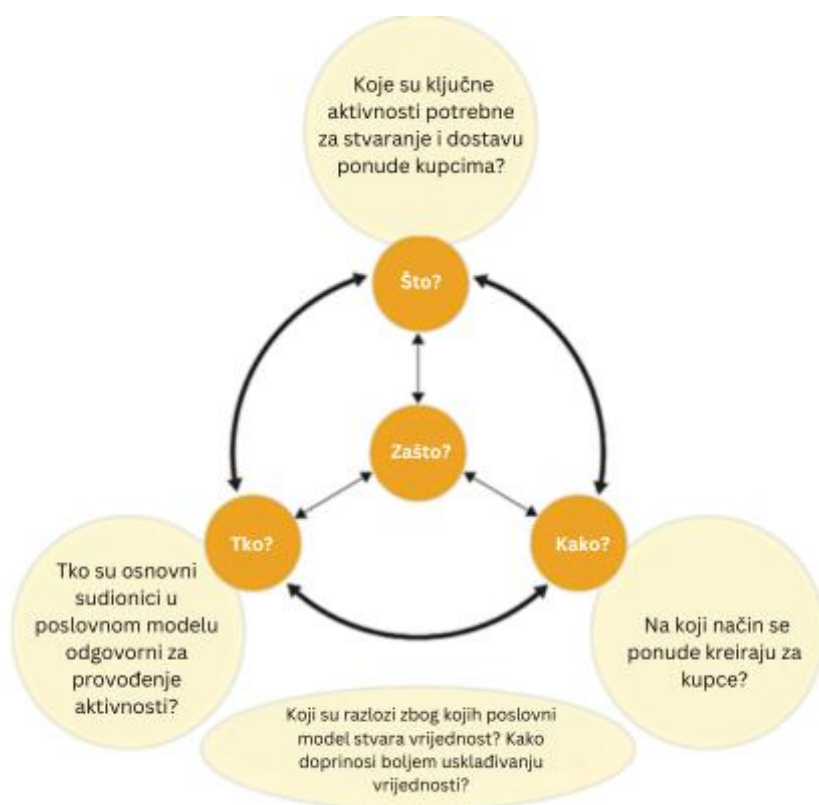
Koje su ključne aktivnosti potrebne za stvaranje i dostavu ponude kupcima?

Što?

Zašto?

Tko?

Kako?

Tko su osnovni sudionici u poslovnom modelu odgovorni za provođenje aktivnosti?

Na koji način se ponude kreiraju za kupce?

Koji su razlozi zbog kojih poslovni model stvara vrijednost? Kako doprinosi boljem usklađivanju vrijednosti?